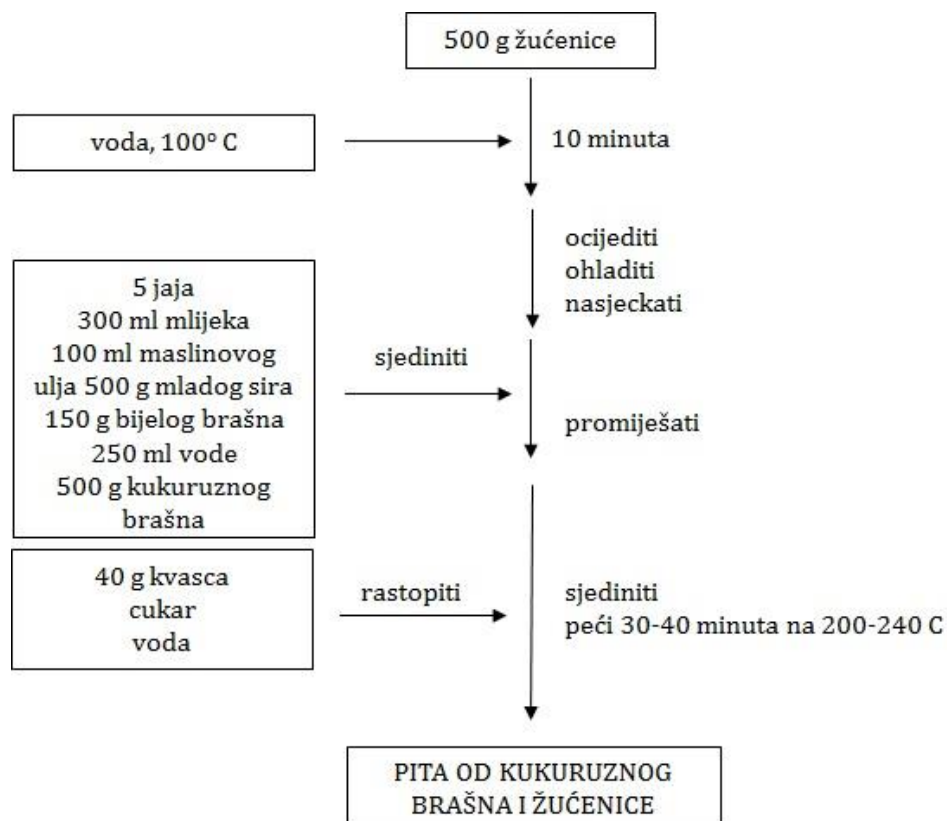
500 g žućenice

voda, 100° C

10 minuta

ocijediti
ohladiti
nasjeckati

5 jaja
300 ml mlijeka
100 ml maslinovog ulja 500 g mladog sira
150 g bijelog brašna
250 ml vode
500 g kukuruznog brašna

sjediniti

promiješati

40 g kvasca
cukar
voda

rastopiti

sjediniti
peći 30-40 minuta na 200-240 C

PITA OD KUKURUZNOG BRAŠNA I ŽUĆENICE